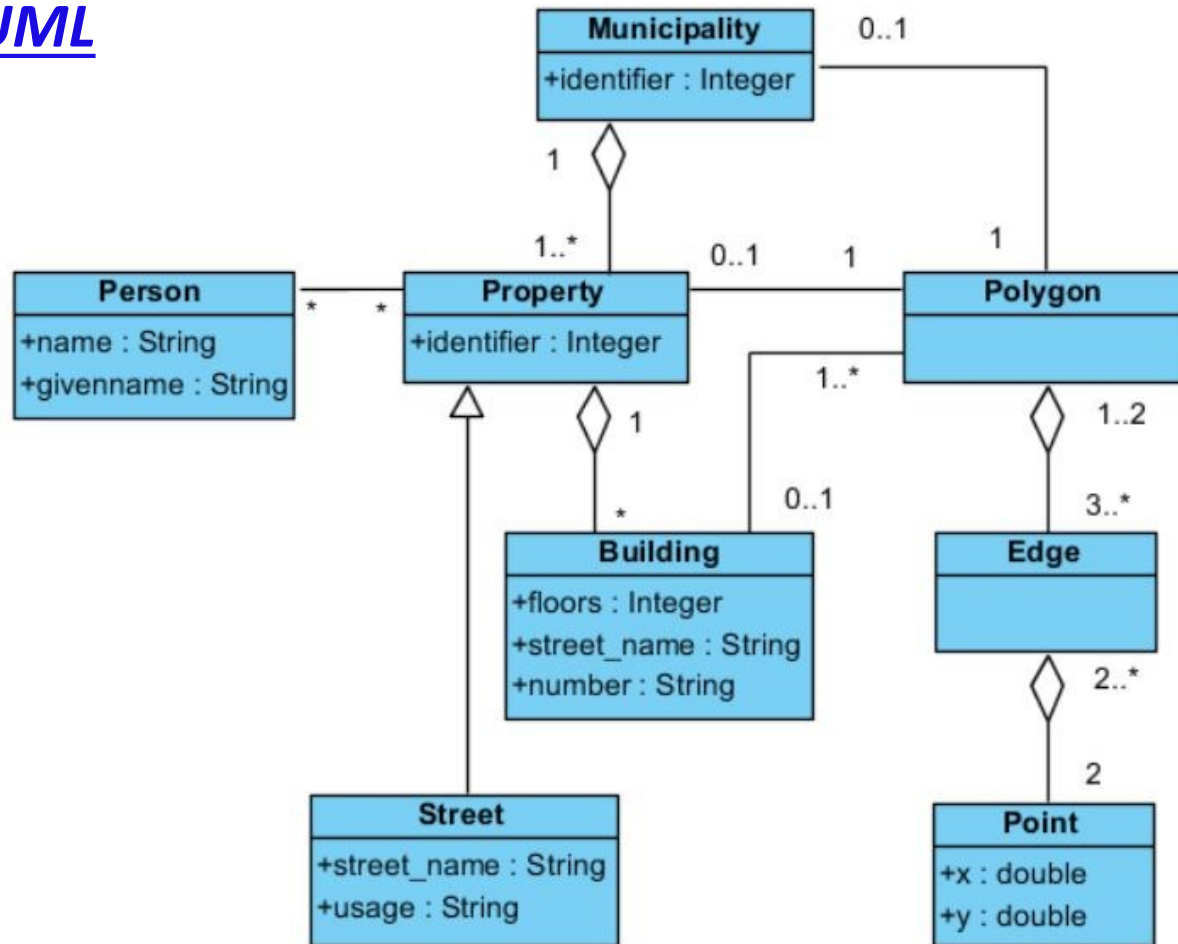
UML

Municipality
+identifier : Integer

0..1

1

1..*

1

0..1

1

Person
+name : String
+givenname : String

*

*

Property
+identifier : Integer

Polygon

1..*

1

1..2

0..1

*

3..*

Building
+floors : Integer
+street_name : String
+number : String

Edge

2..*

2

Street
+street_name : String
+usage : String

Point
+x : double
+y : double